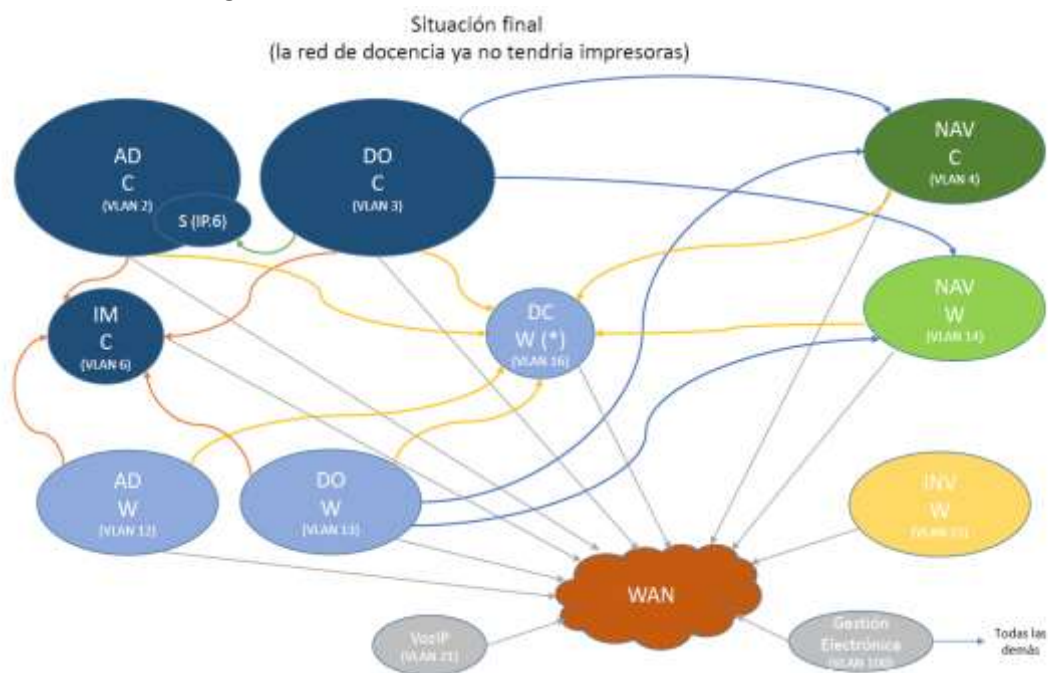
Situación final
(la red de docencia ya no tendría impresoras)

AD
C
(VLAN 2)

S (IP.6)

DO
C
(VLAN 3)

NAV
C
(VLAN 4)

NAV
W
(VLAN 14)

IM
C
(VLAN 6)

DC
W (*)
(VLAN 16)

AD
W
(VLAN 12)

DO
W
(VLAN 13)

INV
W
(VLAN 17)

WAN

VozIP
(VLAN 21)

Gestión
Electrónica
(VLAN 100)

Todas las
demás